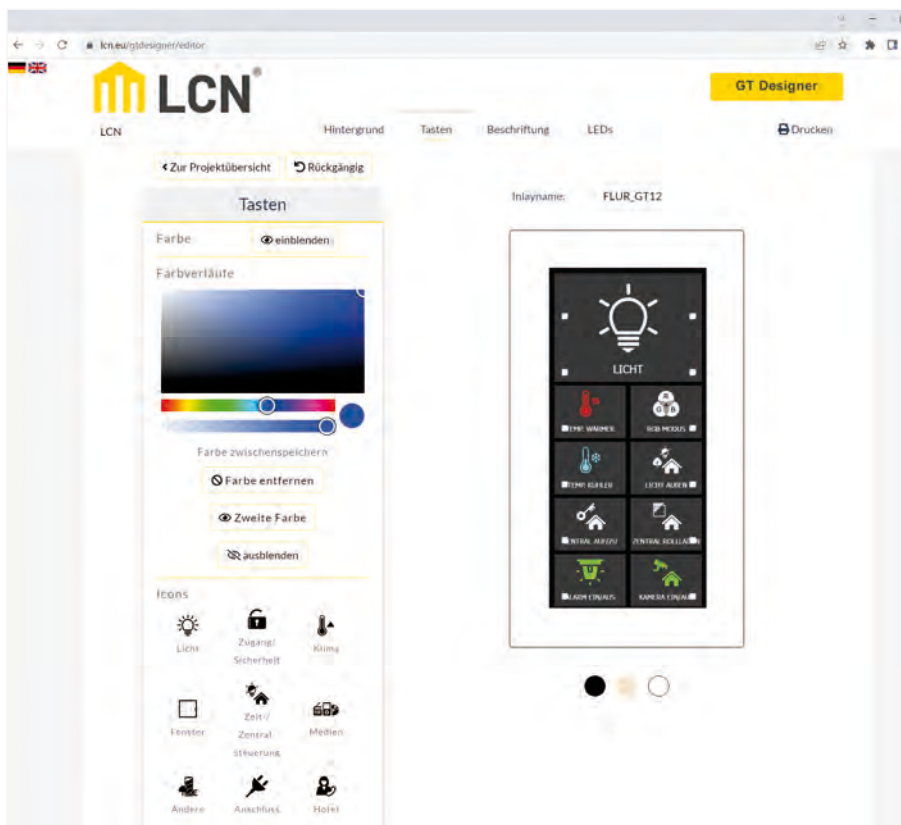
lcn.eu/gtdesigner/editor

LCN

GT Designer

LCN

Hintergrund Tasten Beschriftung LEDs

Drucken

‹ Zur Projektübersicht

Rückgängig

Tasten

Farbe

einblenden

Farbverläufe

Farbe zwischenspeichern

Farbe entfernen

Zweite Farbe

ausblenden

Icons

Licht

Zugang/ Sicherheit

Klima

Fenster

Zeit-/ Zentral steuerung

Medien

Andere

Anschluss

Hotel

Inlayname: FLUR_GT12

LICHT

TEMP. WÄRMER

RGB MODUS

TEMP. KÜHLER

LICHT AUßEN

NTRAL AUF/ZU

ZENTRAL ROLLLAD

LARM EIN/AUS

KAMERA EIN/AUS